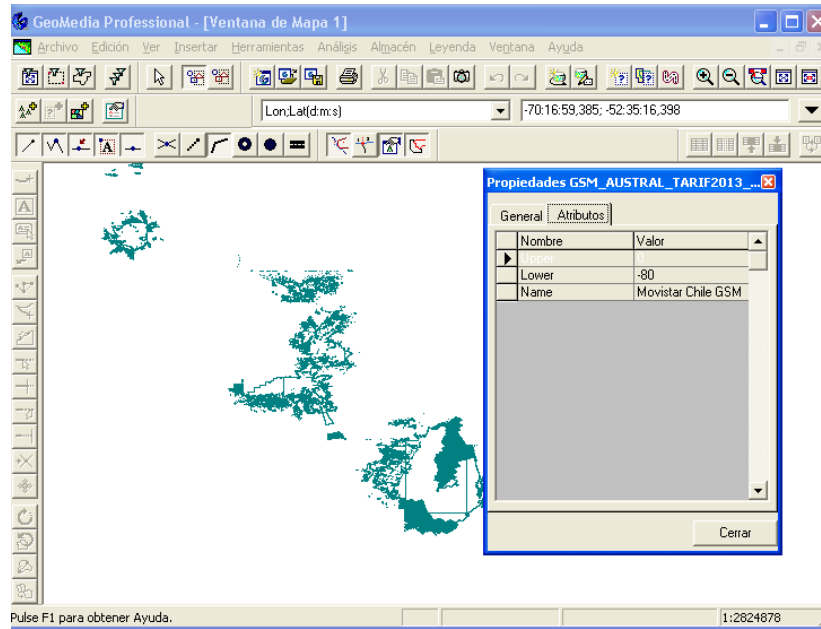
GeoMedia Professional - [Ventana de Mapa 1]

Archivo Edición Ver Insertar Herramientas Análisis Almacén Leyenda Ventana Ayuda

Lon;Lat(d:m:s)

-70:16:59,385; -52:35:16,398

Propiedades GSM_AUSTRAL_TARIF2013_...

General Atributos

| | Nombre | Valor |
|---|---|---|
| ▶ | Upper | 0 |
| | Lower | -80 |
| | Name | Movistar Chile GSM |

Cerrar

Pulse F1 para obtener Ayuda.

1:2824878